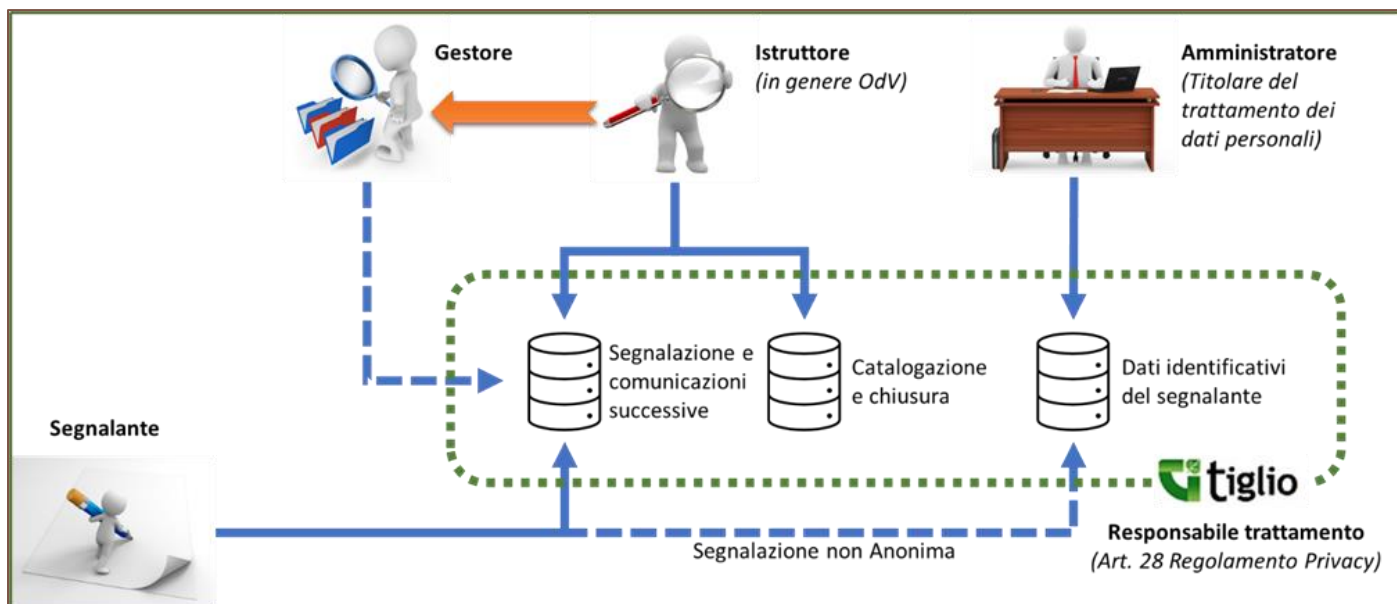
Gestore

Istruttore
(in genere OdV)

Amministratore
(Titolare del trattamento dei dati personali)

Segnalazione e comunicazioni successive

Catalogazione e chiusura

Dati identificativi del segnalante

Segnalante

tiglio

Responsabile trattamento
(Art. 28 Regolamento Privacy)

Segnalazione non Anonima